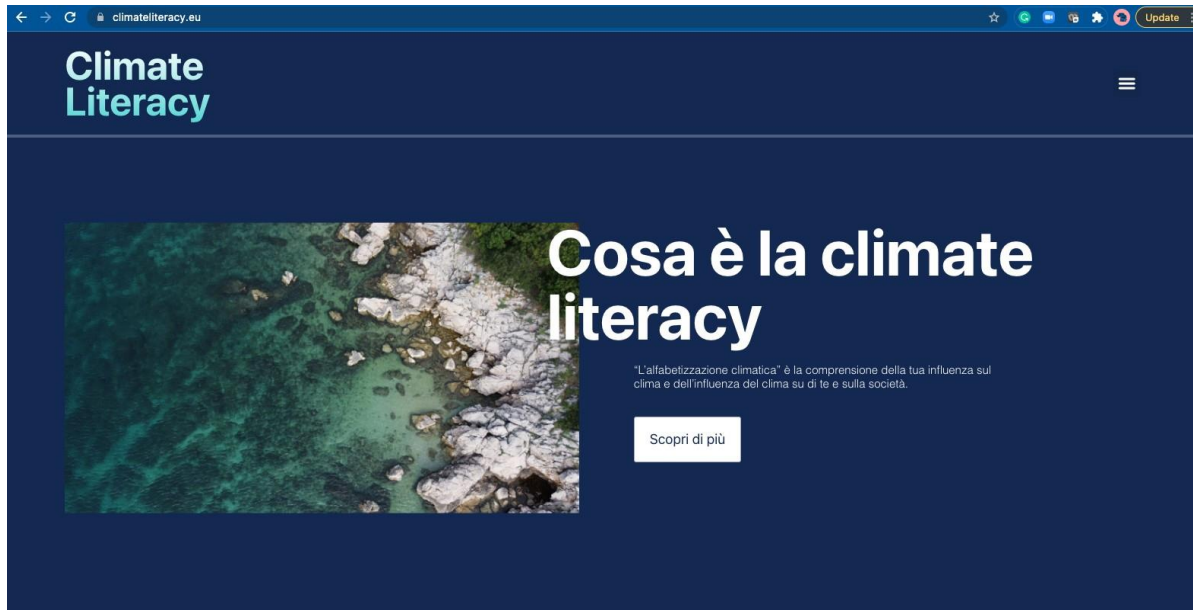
climateliteracy.eu

Update

Climate Literacy

Cosa è la climate literacy

"L'alfabetizzazione climatica" è la comprensione della tua influenza sul clima e dell'influenza del clima su di te e sulla società.

Scopri di più